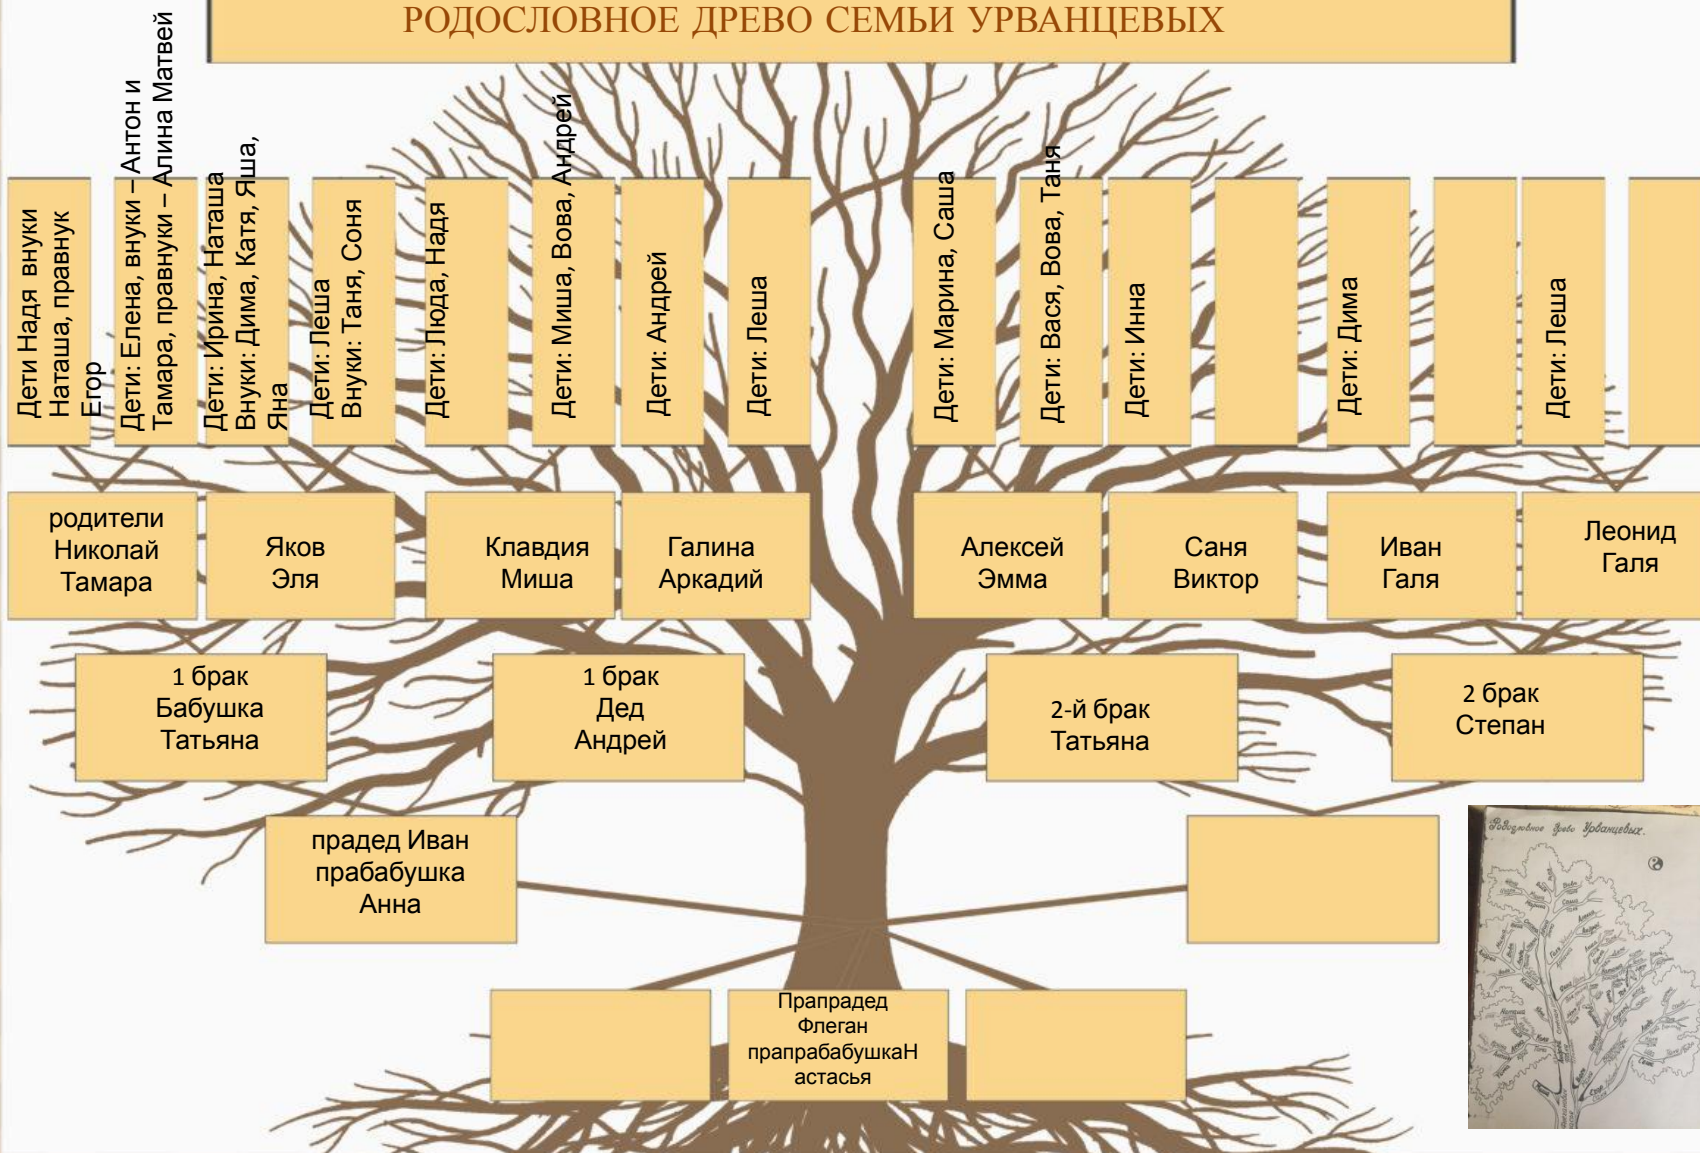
РОДОСЛОВНОЕ ДРЕВО СЕМЬИ УРВАНЦЕВЫХ

Дети Надя внуки Наташа, правнук Егор

Дети: Елена, внуки – Антон и Тамара, правнуки – Алина Матвей

Дети: Ирина, Наташа Внуки: Дима, Катя, Яша, Яна

Дети: Леша Внуки: Таня, Соня

Дети: Люда, Надя

Дети: Миша, Вова, Андрей

Дети: Андрей

Дети: Леша

Дети: Марина, Саша

Дети: Вася, Вова, Таня

Дети: Инна

Дети: Дима

Дети: Леша

родители Николай Тамара

Яков Эля

Клавдия Миша

Галина Аркадий

Алексей Эмма

Саня Виктор

Иван Галя

Леонид Галя

1 брак Бабушка Татьяна

1 брак Дед Андрей

2-й брак Татьяна

2 брак Степан

прадед Иван прабабушка Анна

Прапрадед Флеган прапрабабушкаН астасья

Родословное древо Урванцевых.